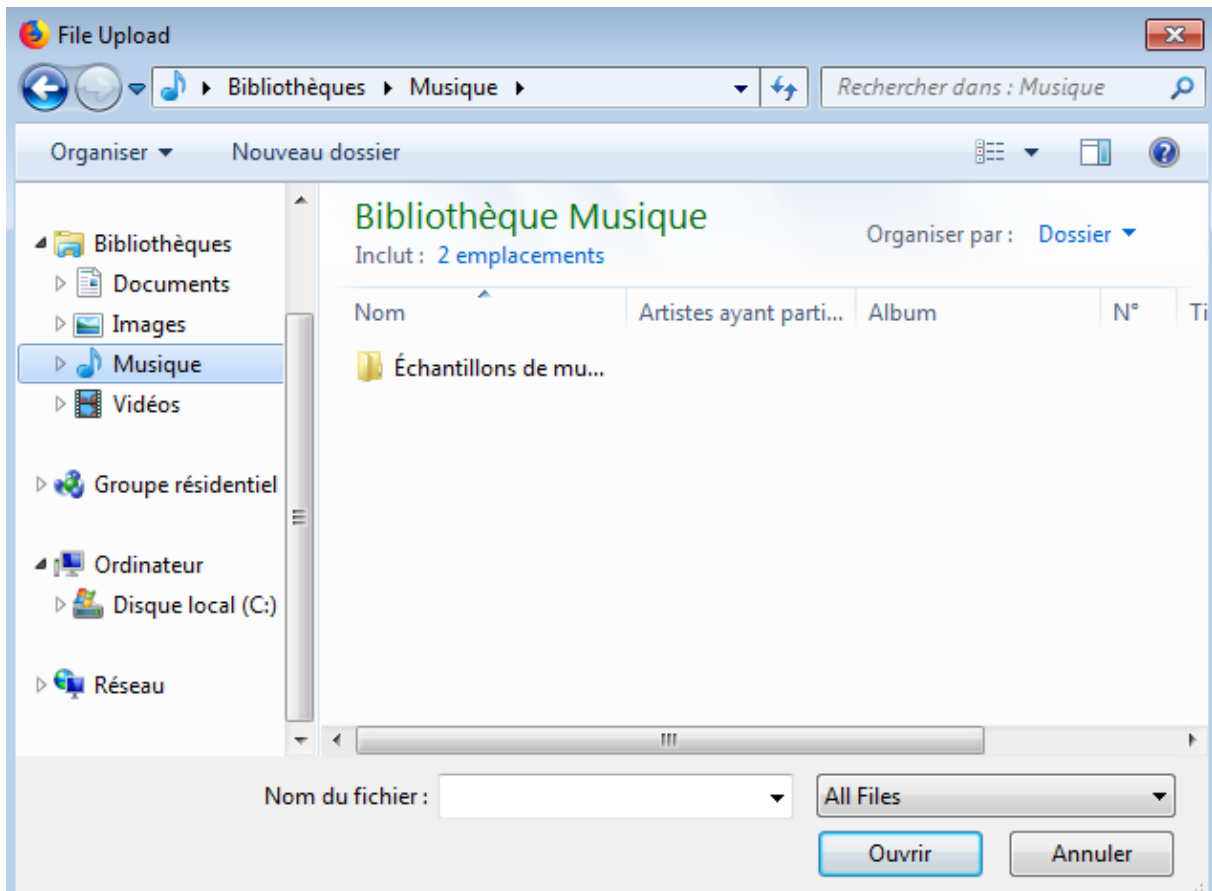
File Upload

Bibliothèques ▸ Musique ▸

Rechercher dans : Musique

Organiser ▾ Nouveau dossier

Bibliothèques
Documents
Images
Musique
Vidéos

Groupe résidentiel

Ordinateur
Disque local (C:)

Réseau

Bibliothèque Musique
Inclut : 2 emplacements

Organiser par : Dossier ▾

| Nom | Artistes ayant parti... | Album | N° | Ti |
|---|---|---|---|---|
| Échantillons de mu... | | | | |

Nom du fichier :

All Files

Ouvrir

Annuler